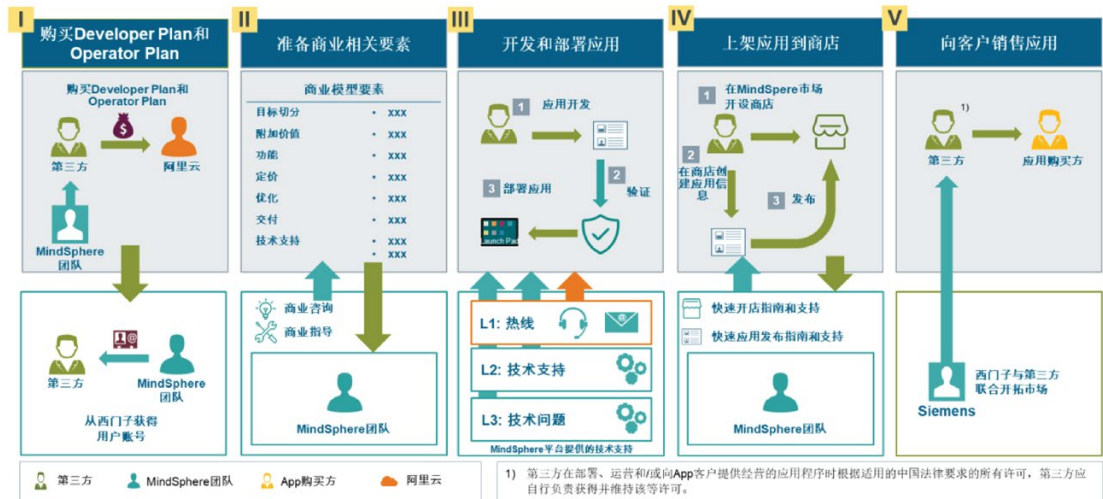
I 购买Developer Plan和Operator Plan

II 准备商业相关要素

III 开发和部署应用

IV 上架应用到商店

V 向客户销售应用

购买Developer Plan和Operator Plan

第三方

阿里云

MindSphere团队

商业模型要素

| | |
|---|---|
| 目标切分 | • xxx |
| 附加价值 | • xxx |
| 功能 | • xxx |
| 定价 | • xxx |
| 优化 | • xxx |
| 交付 | • xxx |
| 技术支持 | • xxx • xxx |

1 应用开发

2 验证

3 部署应用

Launch Pad

1 在MindSpere市场开设商店

2 在商店创建应用信息

3 发布

1)

第三方

应用购买方

第三方

MindSphere团队

从西门子获得用户账号

商业咨询

商业指导

MindSphere团队

L1: 热线

L2: 技术支持

L3: 技术问题

MindSphere平台提供的技术支持

快速开店指南和支持

快速应用发布指南和支持

MindSphere团队

西门子与第三方联合开拓市场

Siemens

第三方 MindSphere团队 App购买方 阿里云

1) 第三方在部署、运营和/或向App客户提供经营的应用程序时根据适用的中国法律要求的所有许可，第三方应自行负责获得并维持该等许可。